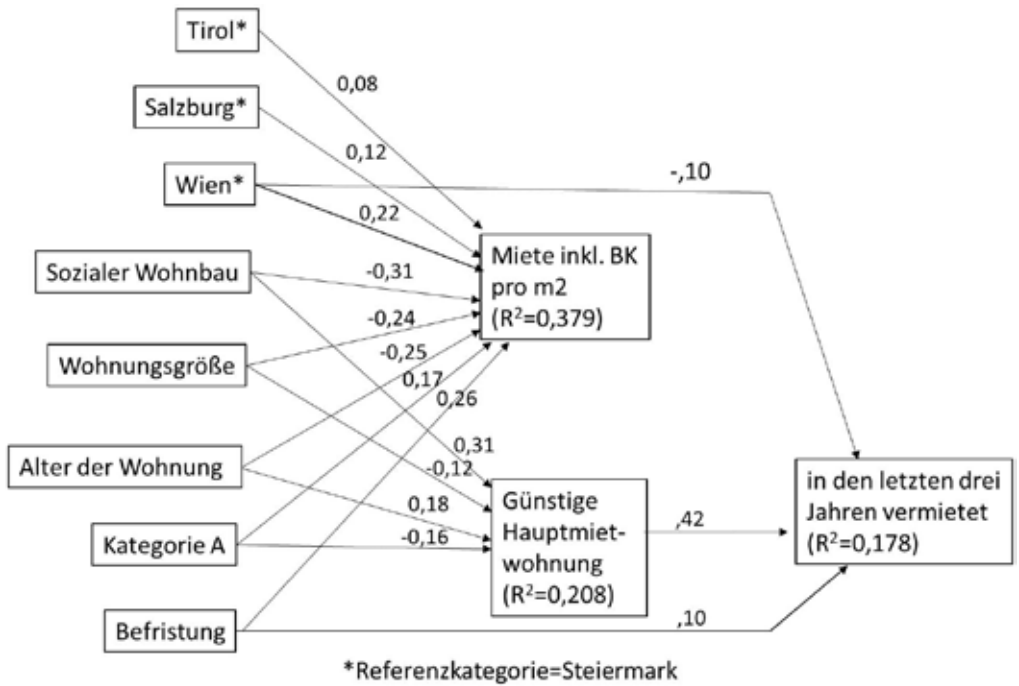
Tirol*

0,08

Salzburg*

0,12

Wien*

-,10

0,22

Sozialer Wohnbau

Miete inkl. BK pro m2 ($R^2$=0,379)

-0,31

-0,24

-0,25

Wohnungsgröße

0,17

0,26

0,31

Alter der Wohnung

-0,12

in den letzten drei Jahren vermietet ($R^2$=0,178)

0,18

Günstige Hauptmietwohnung ($R^2$=0,208)

,42

Kategorie A

-0,16

Befristung

,10

*Referenzkategorie=Steiermark